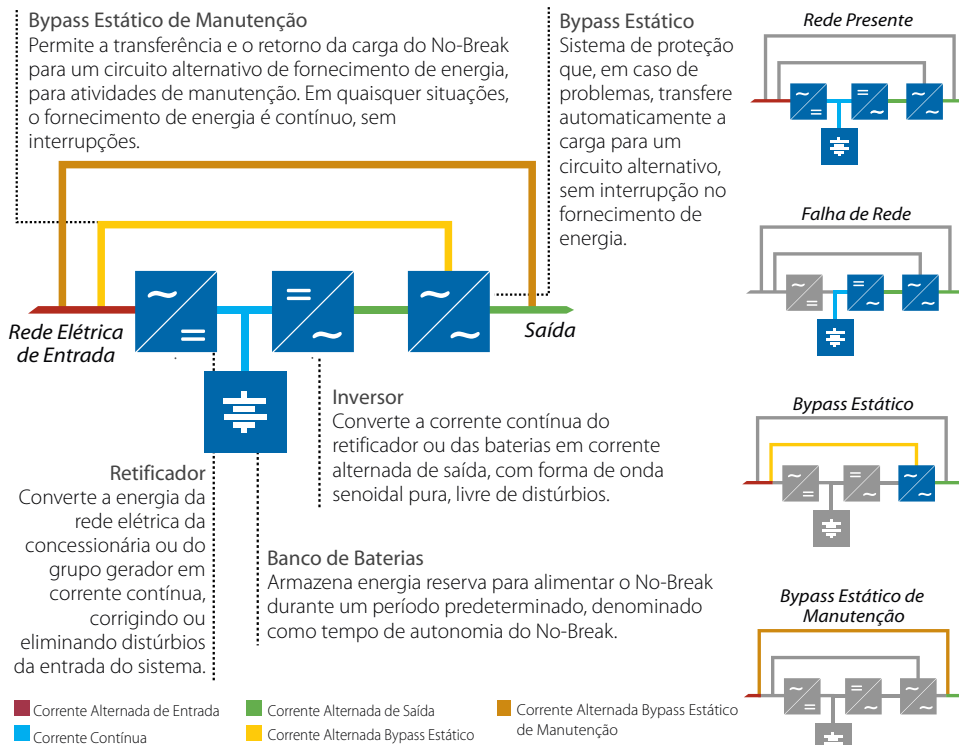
Bypass Estático de Manutenção
Permite a transferência e o retorno da carga do No-Break para um circuito alternativo de fornecimento de energia, para atividades de manutenção. Em quaisquer situações, o fornecimento de energia é contínuo, sem interrupções.

Bypass Estático
Sistema de proteção que, em caso de problemas, transfere automaticamente a carga para um circuito alternativo, sem interrupção no fornecimento de energia.

Rede Presente

Falha de Rede

Bypass Estático

Bypass Estático de Manutenção

Rede Elétrica de Entrada

Saída

Inversor
Converte a corrente contínua do retificador ou das baterias em corrente alternada de saída, com forma de onda senoidal pura, livre de distúrbios.

Retificador
Converte a energia da rede elétrica da concessionária ou do grupo gerador em corrente contínua, corrigindo ou eliminando distúrbios da entrada do sistema.

Banco de Baterias
Armazena energia reserva para alimentar o No-Break durante um período predeterminado, denominado como tempo de autonomia do No-Break.

Corrente Alternada de Entrada
Corrente Contínua
Corrente Alternada de Saída
Corrente Alternada Bypass Estático
Corrente Alternada Bypass Estático de Manutenção